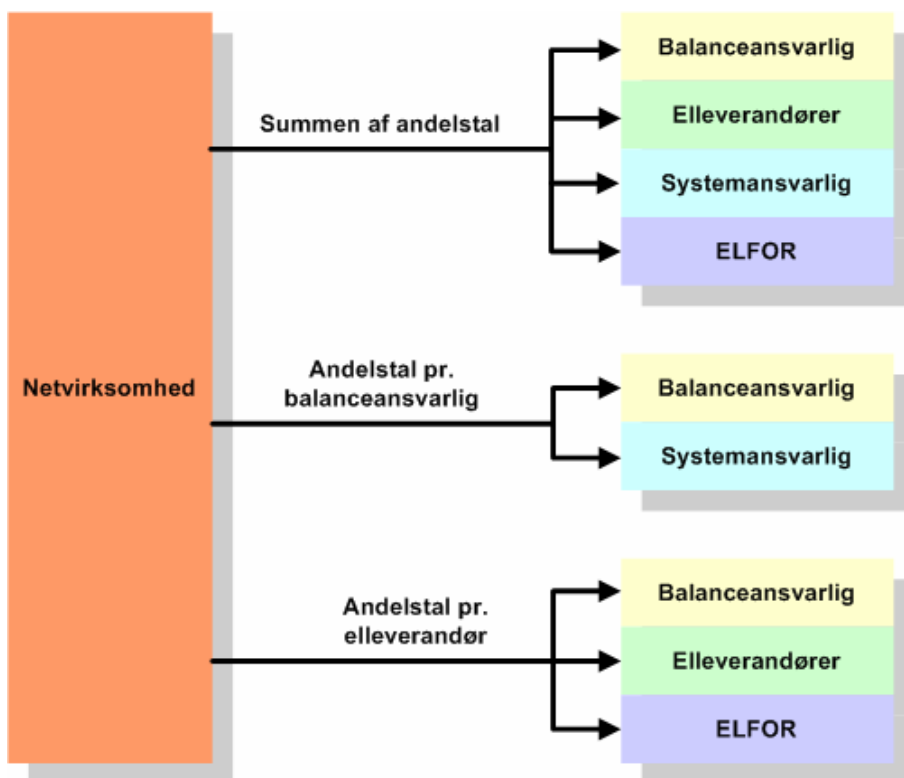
Netvirksomhed

Summen af andelstal

Balanceansvarlig

Elleverandører

Systemansvarlig

ELFOR

Andelstal pr. balanceansvarlig

Balanceansvarlig

Systemansvarlig

Andelstal pr. elleverandør

Balanceansvarlig

Elleverandører

ELFOR